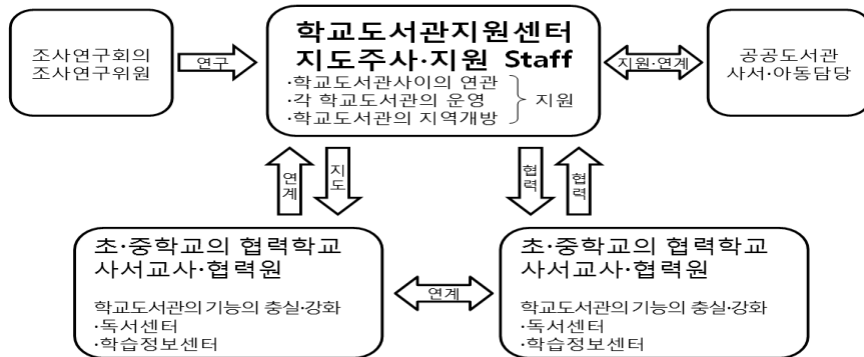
조사연구회의
조사연구위원

연구

학교도서관지원센터
지도주사·지원 Staff

·학교도서관사이의 연관
·각 학교도서관의 운영
·학교도서관의 지역개방

지원

지원·연계

공공도서관
사서·아동담당

연계

지도

협력

협력

초·중학교의 협력학교
사서교사·협력원

학교도서관의 기능의 충실·강화
·독서센터
·학습정보센터

연계

초·중학교의 협력학교
사서교사·협력원

학교도서관의 기능의 충실·강화
·독서센터
·학습정보센터